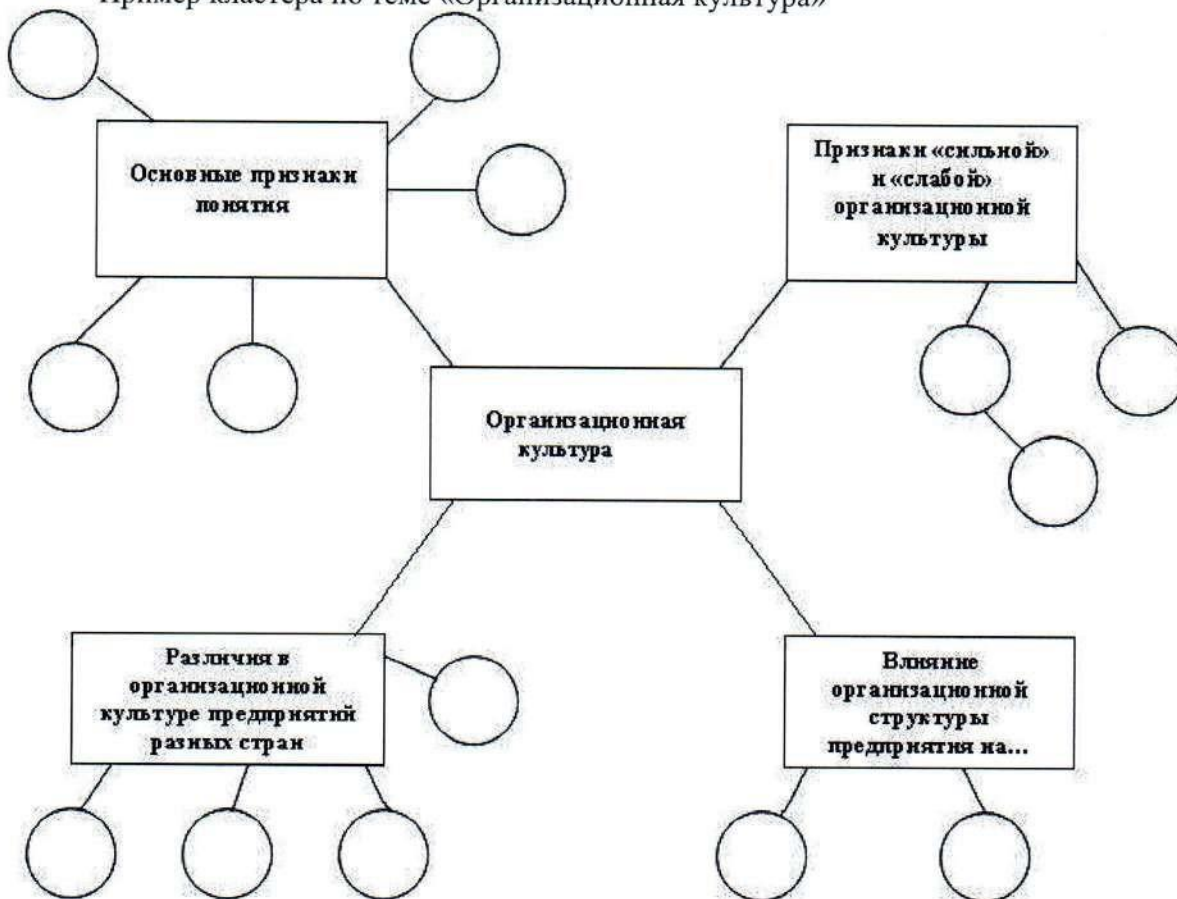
Пример кластера по теме «Организационная культура»

Основные признаки понятия

Признаки «сильной» и «слабой» организационной культуры

Организационная культура

Различия в организационной культуре предприятий разных стран

Влияние организационной структуры предприятия на...